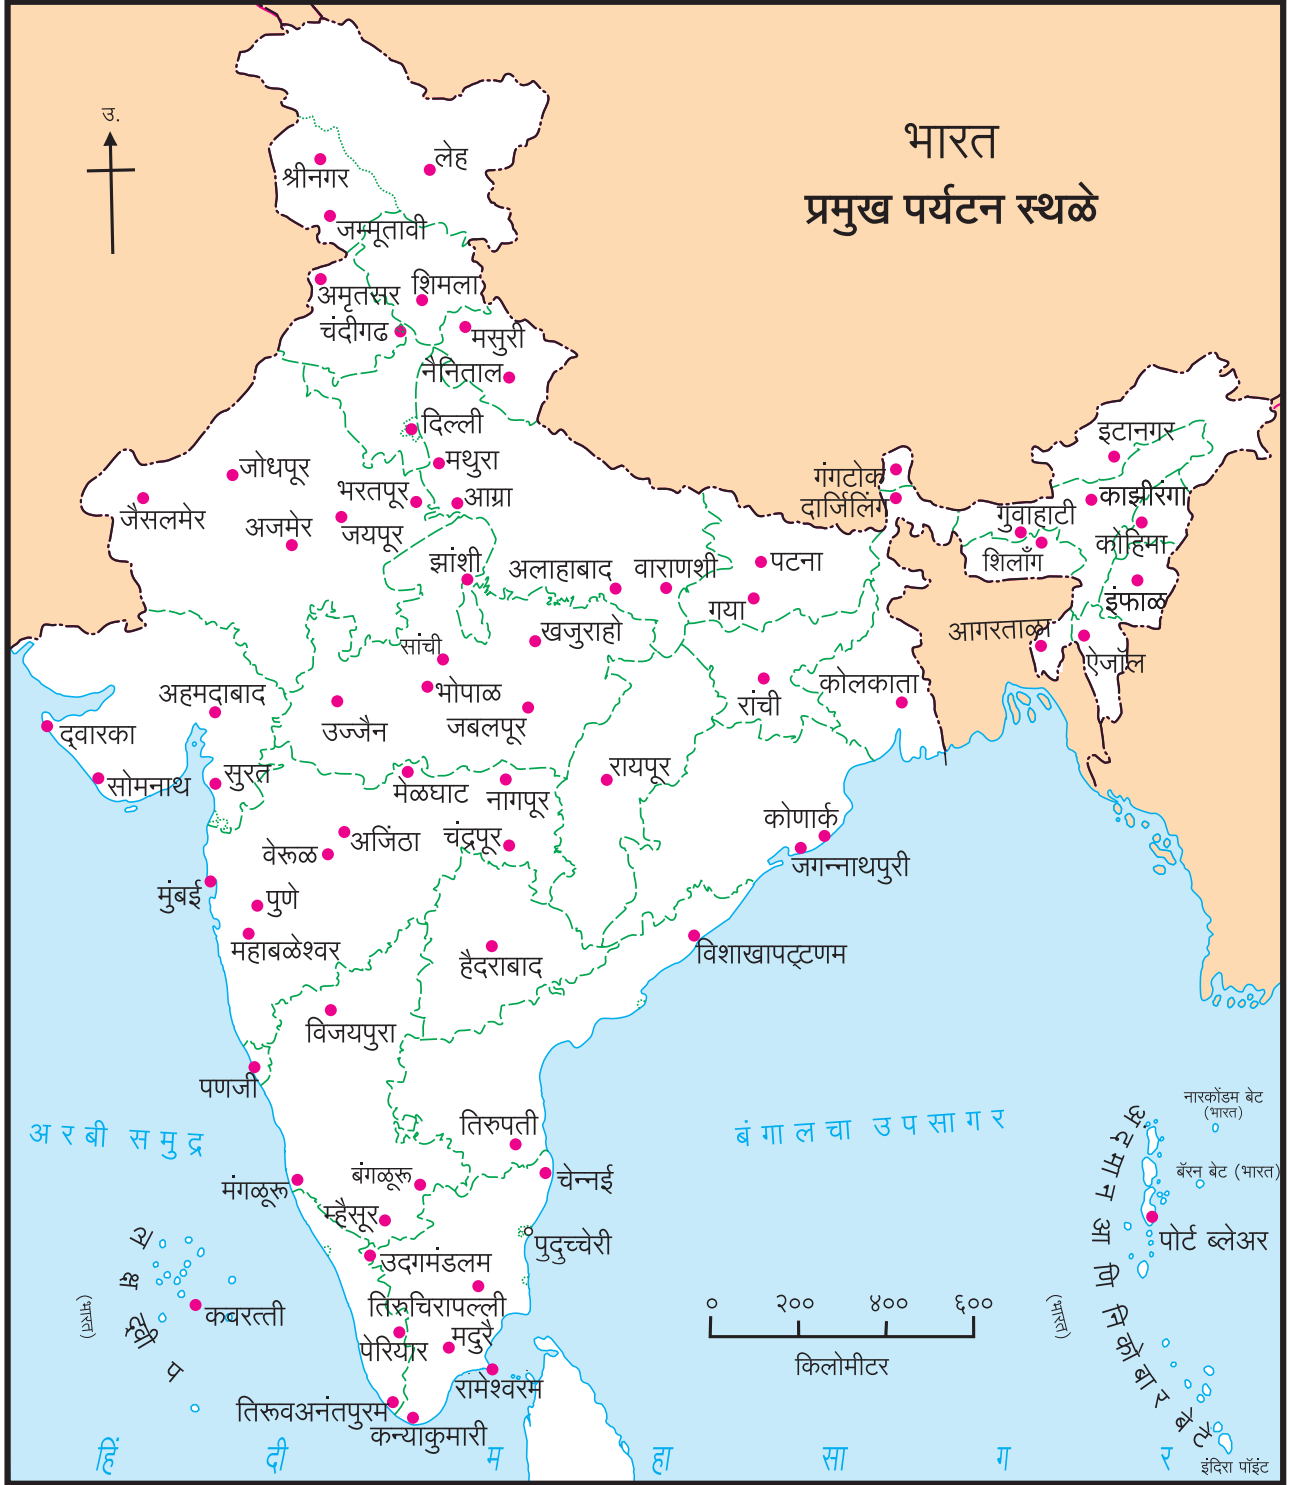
उ.

भारत
प्रमुख पर्यटन स्थळे

श्रीनगर
लेह
जम्मूतावी
अमृतसर
शिमला
चंदीगढ
मसुरी
नैनिताल
दिल्ली
मथुरा
भरतपूर
आग्रा
जोधपूर
जैसलमेर
अजमेर
जयपूर
झांशी
अलाहाबाद
वाराणशी
पटना
गया
खजुराहो
सांची
भोपाळ
जबलपूर
उज्जैन
अहमदाबाद
द्वारका
सोमनाथ
सुरत
मेळघाट
नागपूर
रायपूर
रांची
कोलकाता
गंगटोक
दार्जिलिंग
गुवाहाटी
शिलाँग
इटानगर
काझीरंगा
कोहिमा
इंफाळ
आगरताळा
ऐझॉल
कोणार्क
जगन्नाथपुरी
अजिंठा
वेरूळ
चंद्रपूर
मुंबई
पुणे
महाबळेश्वर
हैदराबाद
विशाखापट्टणम
विजयपुरा
पणजी
तिरुपती
बंगळूरू
चेन्नई
मंगळूरू
म्हैसूर
पुदुच्चेरी
उदगमंडलम
तिरुचिरापल्ली
मदुरै
पेरियार
रामेश्वरम
तिरूवअनंतपुरम
कन्याकुमारी
कवरत्ती
लक्षद्वीप
(भारत)
अरबी समुद्र
बंगालचा उपसागर
हिंदी महासागर
नारकोंडम बेट
(भारत)
बॅरन बेट (भारत)
पोर्ट ब्लेअर
अंदमान आणि निकोबार बेटे
(भारत)
इंदिरा पॉइंट
० २०० ४०० ६००
किलोमीटर